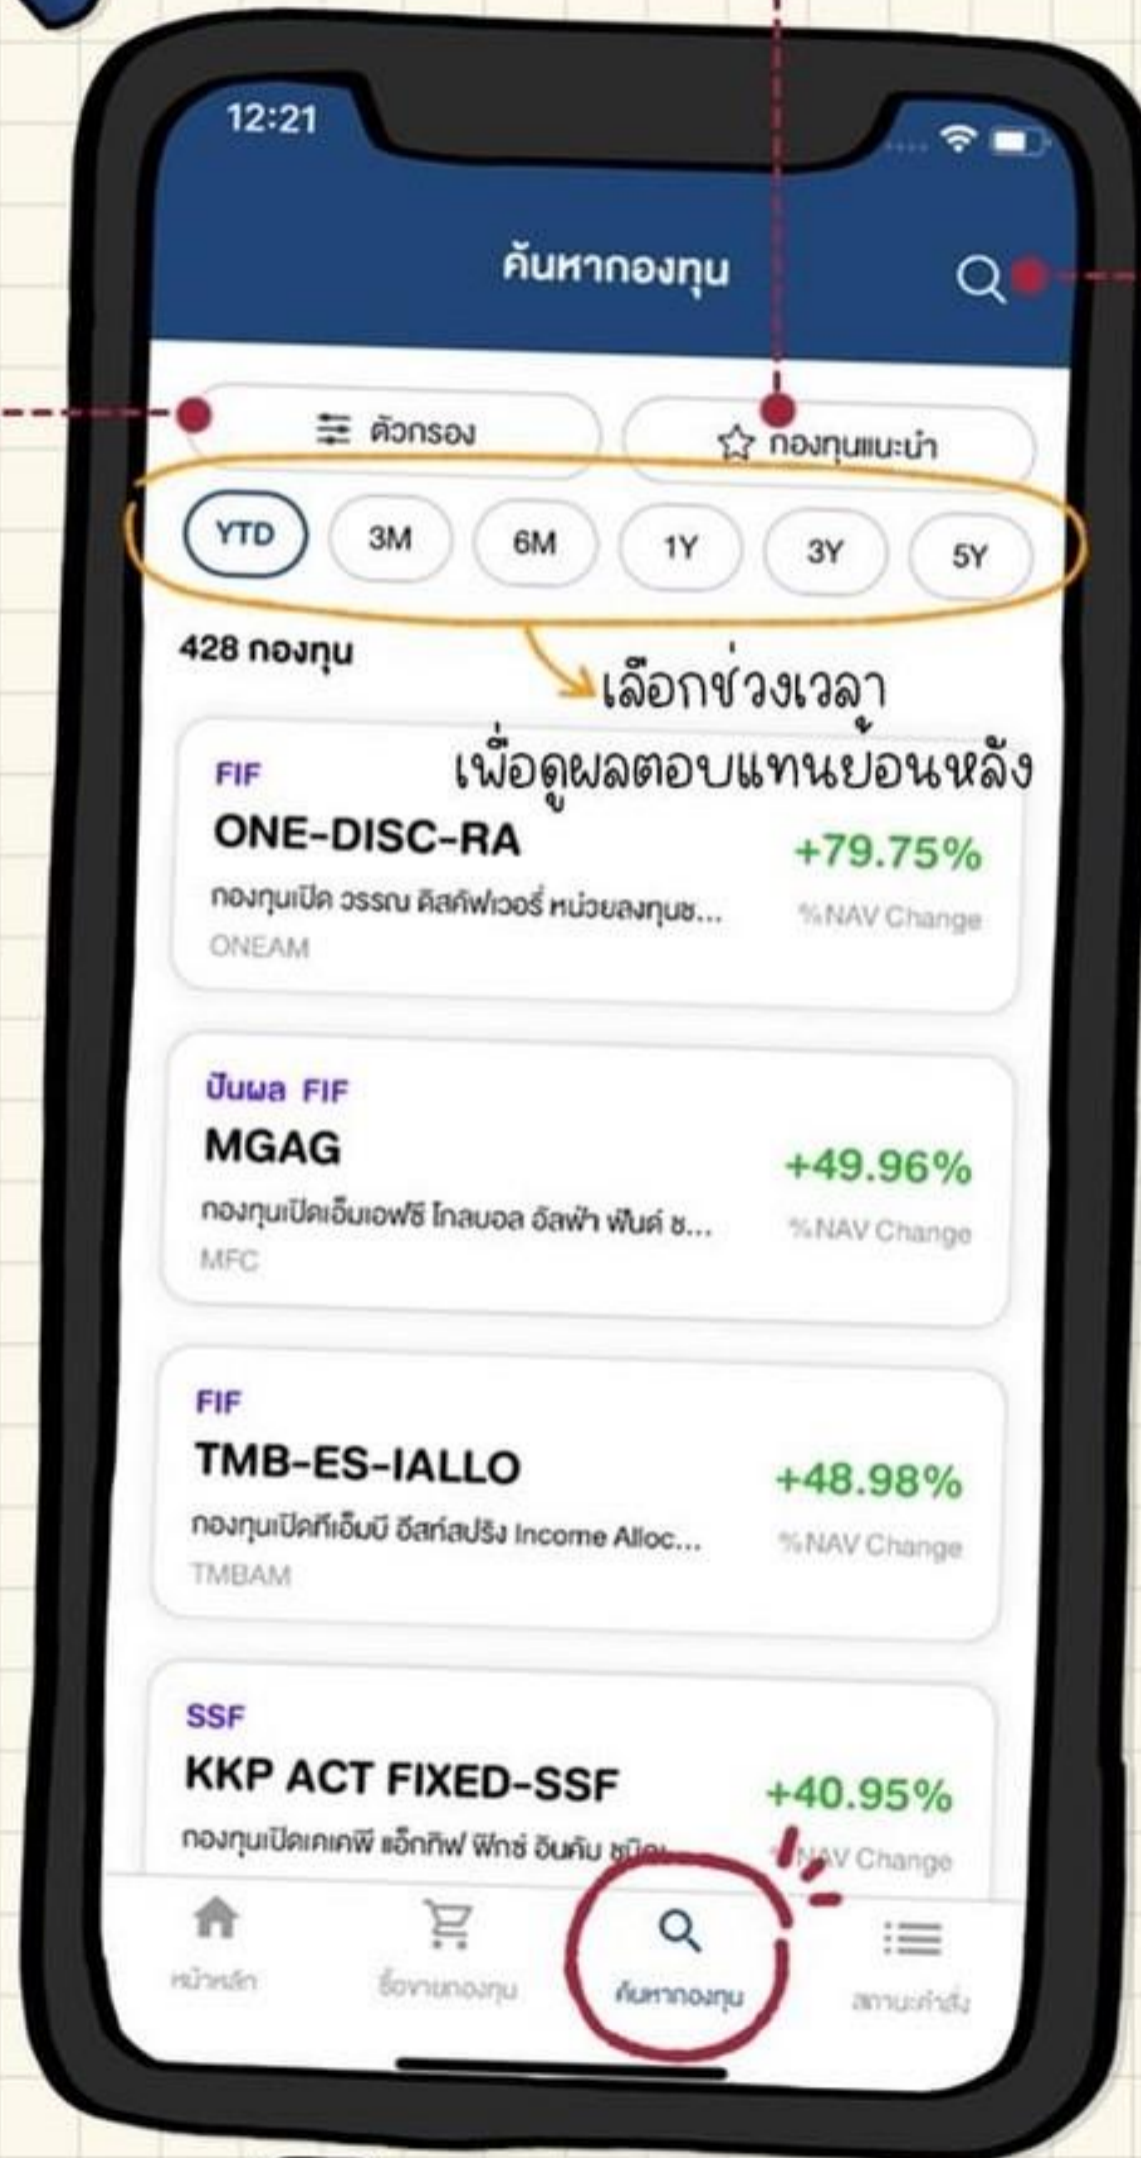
12:21

ค้นหากองทุน

ตัวกรอง

กองทุนแนะนำ

YTD 3M 6M 1Y 3Y 5Y

428 กองทุน

เลือกช่วงเวลา
เพื่อดูผลตอบแทนย้อนหลัง

FIF
ONE-DISC-RA
+79.75%
กองทุนเปิด วรรณ ดิสคัฟเวอรี่ หน่วยลงทุนช...
%NAV Change
ONEAM

ปันผล FIF
MGAG
+49.96%
กองทุนเปิดเอ็มเอฟซี โกลบอล อัลฟ่า ฟันด์ ช...
%NAV Change
MFC

FIF
TMB-ES-IALLO
+48.98%
กองทุนเปิดทีเอ็มบี อีสท์สปริง Income Alloc...
%NAV Change
TMBAM

SSF
KKP ACT FIXED-SSF
+40.95%
กองทุนเปิดเคเคพี แอ็กทิฟ ฟิกซ์ อินคัม ชนิด...
%NAV Change

หน้าหลัก
ซื้อขายกองทุน
ค้นหากองทุน
สถานะคำสั่ง